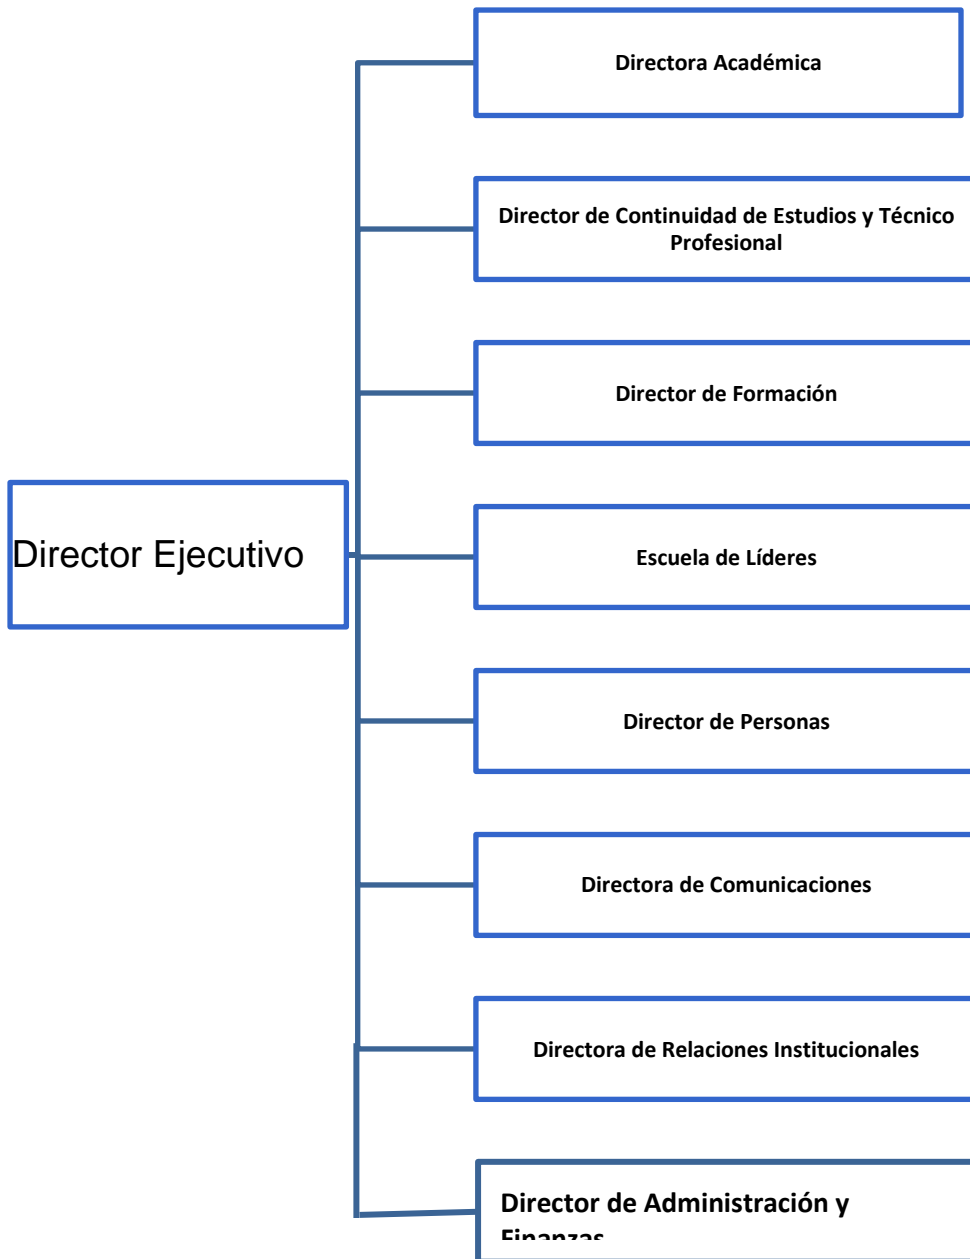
Director Ejecutivo

Directora Académica

Director de Continuidad de Estudios y Técnico Profesional

Director de Formación

Escuela de Líderes

Director de Personas

Directora de Comunicaciones

Directora de Relaciones Institucionales

Director de Administración y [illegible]